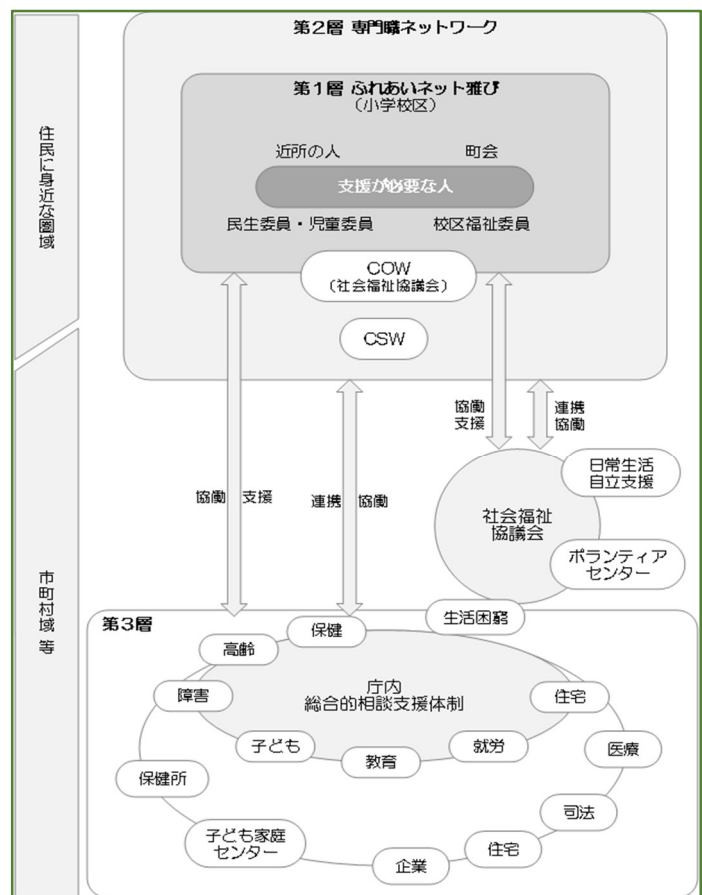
住民に身近な圏域

第2層 専門職ネットワーク

第1層 ふれあいネット雅び
(小学校区)

近所の人

町会

支援が必要な人

民生委員・児童委員

校区福祉委員

COW
(社会福祉協議会)

CSW

協働 支援

連携 協働

協働 支援

連携 協働

市町村域等

社会福祉協議会

日常生活自立支援

ボランティアセンター

生活困窮

第3層

保健

高齢

障害

庁内
総合的相談支援体制

住宅

子ども

教育

就労

医療

保健所

司法

子ども家庭センター

住宅

企業